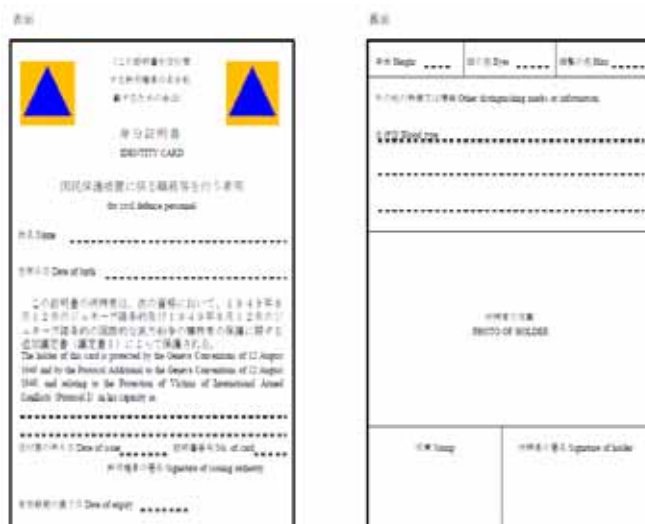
表面

裏面

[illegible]

身分証明書
IDENTITY CARD

国民保護措置に係る職務等を行う者等
for civil defence personnel

氏名 Name

生年月日 Date of birth

この証明書の所持者は、次の資格において、1949年8月12日のジュネーヴ諸条約及び1949年8月12日のジュネーヴ諸条約の国際的な武力紛争の犠牲者の保護に関する追加議定書（議定書I）によって保護される。
The holder of this card is protected by the Geneva Conventions of 12 August 1949 and by the Protocol Additional to the Geneva Conventions of 12 August 1949, and relating to the Protection of Victims of International Armed Conflicts (Protocol I) in his capacity as

交付等の年月日 Date of issue　　証明書番号 No. of card

許可権者の署名 Signature of issuing authority

有効期間の満了日 Date of expiry

身長 Height　　目の色 Eyes　　頭髪の色 Hair

その他の特徴又は情報 Other distinguishing marks or information

血液型 Blood type

所持者の写真
PHOTO OF HOLDER

印章 Stamp　　所持者の署名 Signature of holder